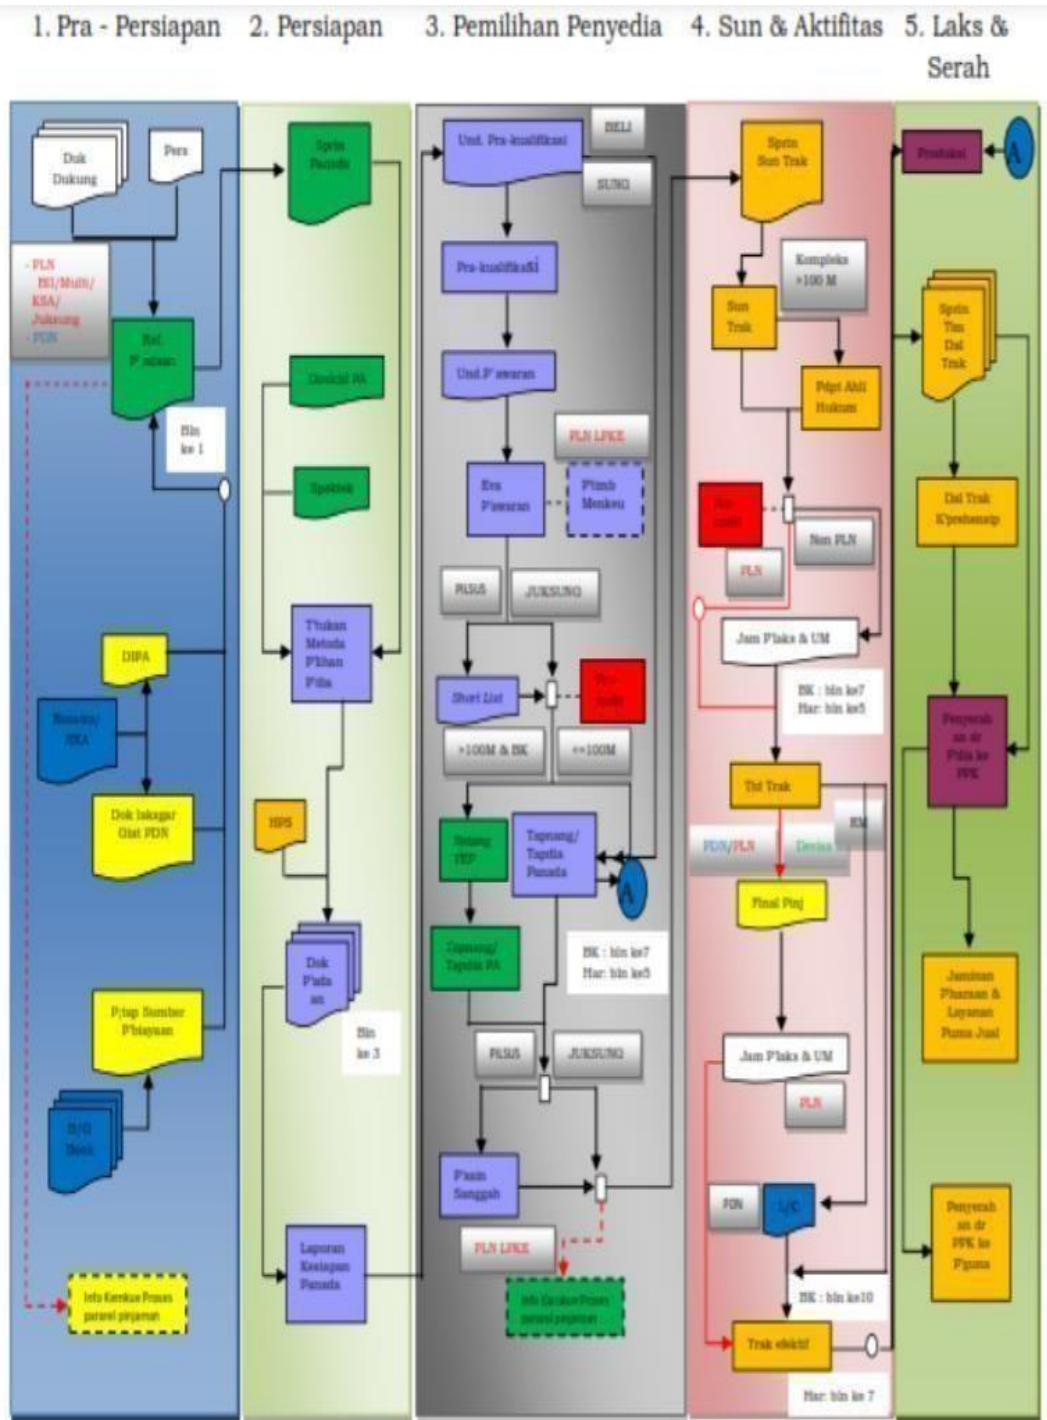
1. Pra - Persiapan

Dok Dukung

Pers

- PLN
BU/Multi/
KSA/
Juksung
- PDN

Ref. P'adaan

Bln ke 1

DIPA

Renstra/ RKA

Dok Isyarat Diat PDN

P/tap Sumber P'biayaan

B/G Desa

Info Kemkeu Proses paralel pinjaman

2. Persiapan

Sprin Panada

Direktif PA

Spektek

T'tukan Metoda P'lhan P'da

HPS

Dok P'ada an

Bln ke 3

Laporan Kesiapan Panada

3. Pemilihan Penyedia

Und. Pra-kualifikasi

BELI

SUNG

Pra-kualifikasi

Und. P'awaran

PLN LPKE

Eva P'awaran

P'timb Menkeu

PLSUS

JUKSUNG

Short List

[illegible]

>100M & BK

<=100M

Sidang TEP

Tapnang/ Taptia Panada

A

Tapnang/ Taptia PA

BK : bln ke7
Har: bln ke5

PLSUS

JUKSUNG

P'sam Sanggah

PLN LPKE

Info Kemkeu Proses paralel pinjaman

4. Sun & Aktifitas

Sprin Sun Trak

Kompleks >100 M

Sun Trak

Pdpt Ahli Hukum

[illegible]

Non PLN

PLN

Jam P'laks & UM

BK : bln ke7
Har: bln ke5

Ttd Trak

RM

PDN/PLN

Devisa

Final Pinj

Jam P'laks & UM

PLN

PDN

L/C

BK : bln ke10

Trak efektif

Har: bln ke 7

5. Laks & Serah

Produksi

A

Sprin Tim Dal Trak

Dal Trak K'prehensip

Penyerah an dr P'da ke PPK

Jaminan P'harsan & Layanan Purna Jual

Penyerah an dr PPK ke P'guna